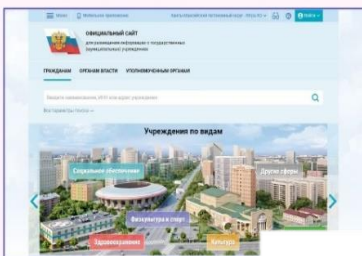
Меню Мобильное приложение Карта Российской Федерации Россия Войти

ОФИЦИАЛЬНЫЙ САЙТ
для размещения информации о государственных (муниципальных) учреждениях

ГРАЖДАНАМ ОРГАНАМ ВЛАСТИ УПОЛНОМОЧЕННЫМ ОРГАНАМ

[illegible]

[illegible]

Учреждения по видам

Социальное обеспечение
Другие сферы
Физкультура и спорт
Здравоохранение
Культура